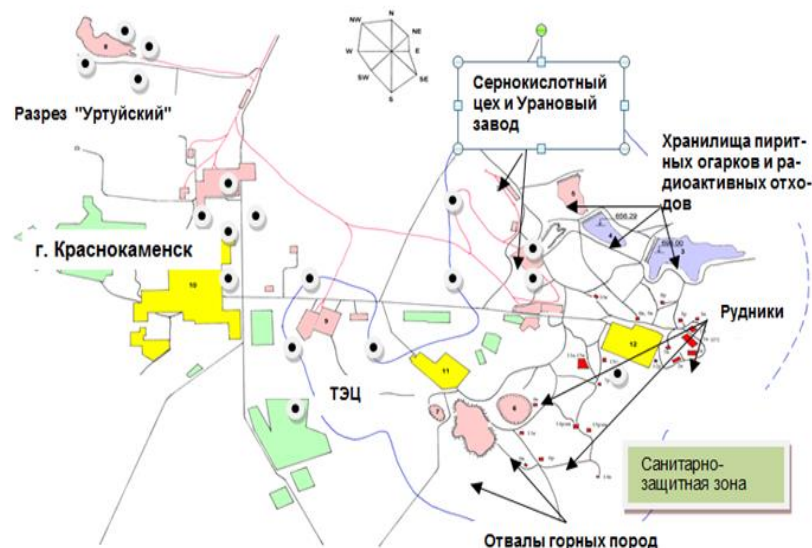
NW
N
NE
W
E
SW
SE
S

Разрез "Уртуйский"

Сернокислотный цех и Урановый завод

Хранилища пиритных огарков и радиоактивных отходов

656.29
658.00

г. Краснокаменск

10
9
11
12
7
8
6

Рудники

ТЭЦ

Санитарно-защитная зона

Отвалы горных пород